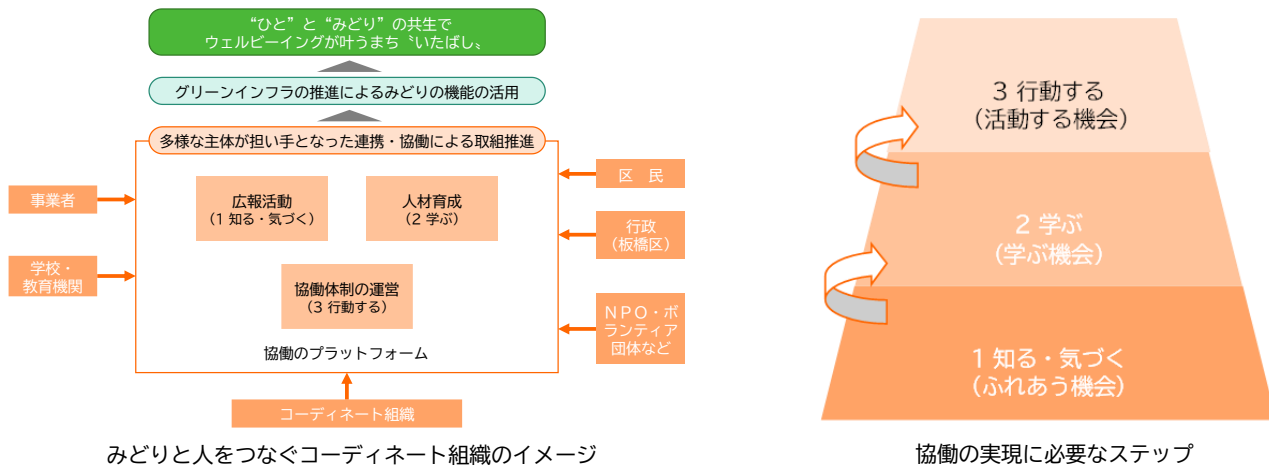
"ひと"と"みどり"の共生で
ウェルビーイングが叶うまち〝いたばし〟

グリーンインフラの推進によるみどりの機能の活用

多様な主体が担い手となった連携・協働による取組推進

事業者

学校・教育機関

広報活動
（1 知る・気づく）

人材育成
（2 学ぶ）

協働体制の運営
（3 行動する）

協働のプラットフォーム

区 民

行政
（板橋区）

NPO・ボランティア団体など

コーディネート組織

みどりと人をつなぐコーディネート組織のイメージ

3 行動する
（活動する機会）

2 学ぶ
（学ぶ機会）

1 知る・気づく
（ふれあう機会）

協働の実現に必要なステップ